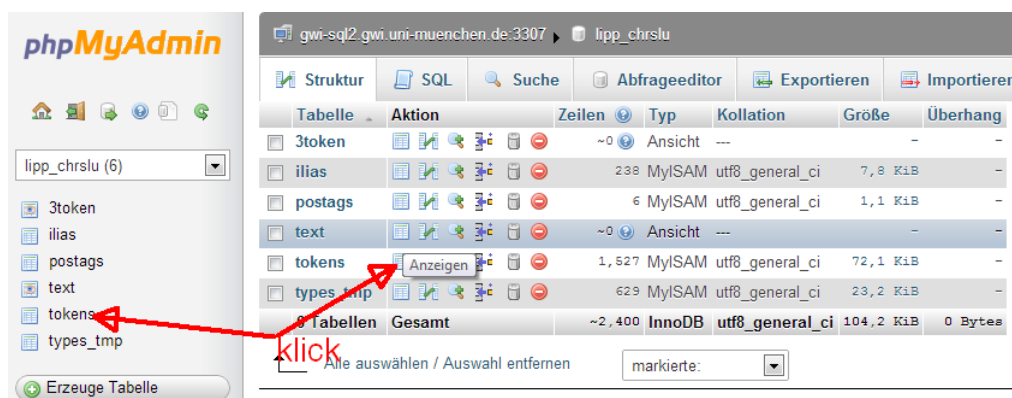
phpMyAdmin

lipp_chrslu (6)

3token
ilias
postags
text
tokens
types_tmp

Erzeuge Tabelle

gwi-sql2.gwi.uni-muenchen.de:3307 ▸ lipp_chrslu

Struktur | SQL | Suche | Abfrageeditor | Exportieren | Importieren

| | Tabelle | Aktion | Zeilen | Typ | Kollation | Größe | Überhang |
|---|---|---|---|---|---|---|---|
| | 3token | | ~0 | Ansicht | --- | - | - |
| | ilias | | 238 | MyISAM | utf8_general_ci | 7,8 KiB | - |
| | postags | | 6 | MyISAM | utf8_general_ci | 1,1 KiB | - |
| | text | | ~0 | Ansicht | --- | - | - |
| | tokens | Anzeigen | 1,527 | MyISAM | utf8_general_ci | 72,1 KiB | - |
| | types_tmp | | 629 | MyISAM | utf8_general_ci | 23,2 KiB | - |
| | 6 Tabellen | Gesamt | ~2,400 | InnoDB | utf8_general_ci | 104,2 KiB | 0 Bytes |

klick

Alle auswählen / Auswahl entfernen

markierte: